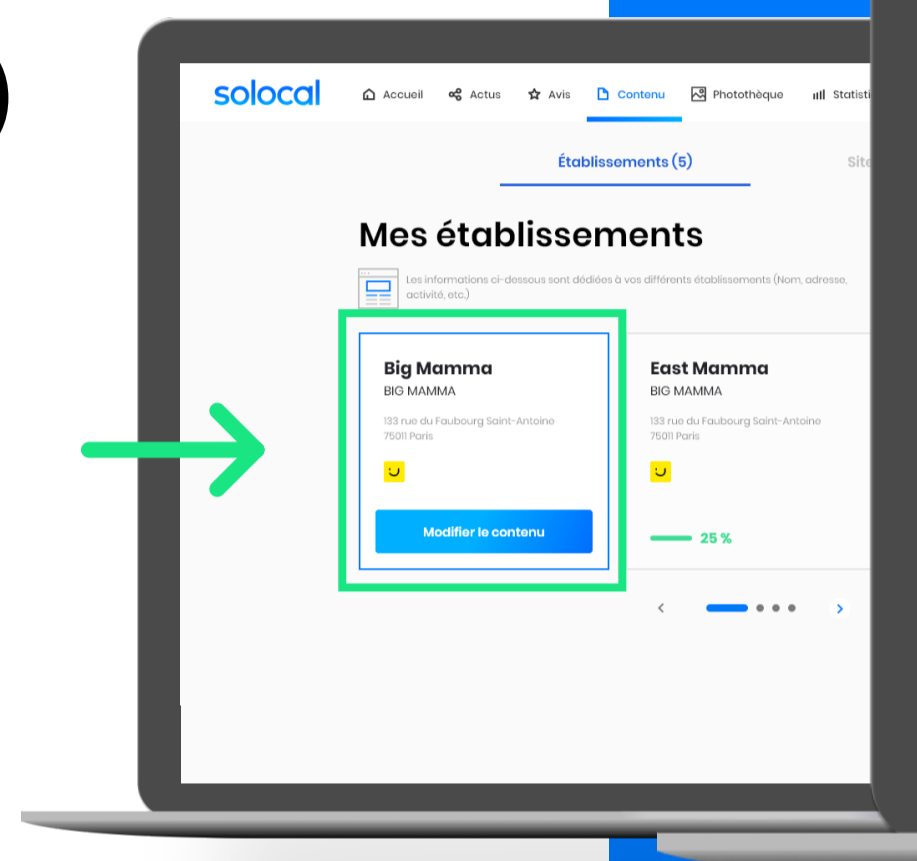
solocal

Accueil Actus Avis Contenu Photothèque Statisti

Établissements (5)

Site

Mes établissements

Les informations ci-dessous sont dédiées à vos différents établissements (Nom, adresse, activité, etc.)

Big Mamma
BIG MAMMA
133 rue du Faubourg Saint-Antoine
75011 Paris

Modifier le contenu

East Mamma
BIG MAMMA
133 rue du Faubourg Saint-Antoine
75011 Paris

25 %